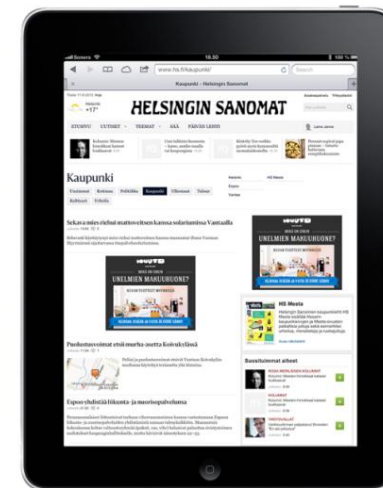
16.00

www.hs.fi/kaupunki/

Kaupunki - Helsingin Sanomat

HELSINGIN SANOMAT

Helsinki +17°

ETUSIVU UUTISET TEEMAT ALE PÄIVÄN LEHTI

Kaupunki

Kaupunki

Sekava mies riehui mattoveitsen kanssa solariumissa Vantaalla

UNELMIEN MAHUUHUONE?

Paolostusvoimat etsii murha-asetta Koivukylässä

Espoo yhdistää liikenta- ja maaviopalveluma

UNELMIEN MAHUUHUONE?

HS Media

Suositutimmat aiheet